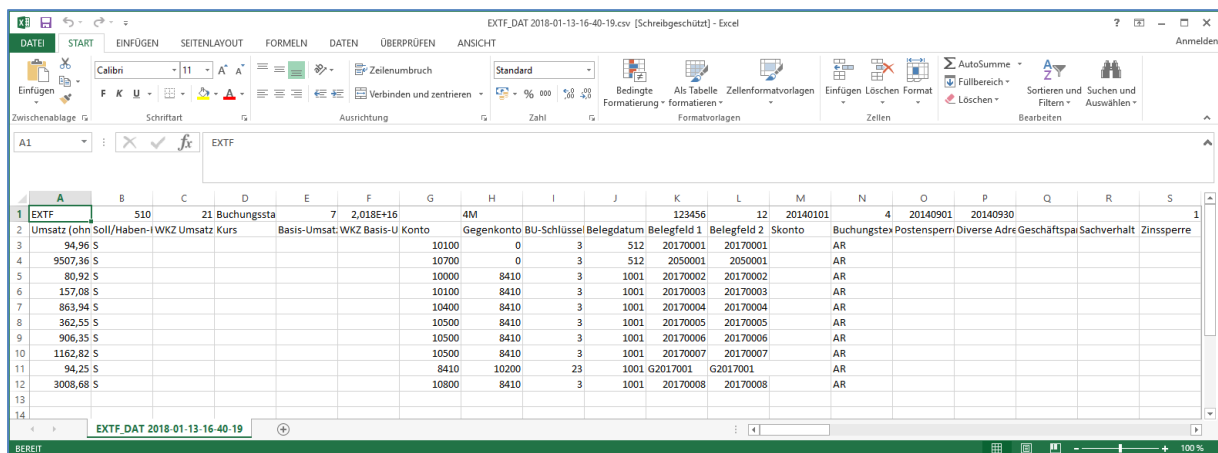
EXTF_DAT 2018-01-13-16-40-19.csv [Schreibgeschützt] - Excel

? – □ ×

DATEI START EINFÜGEN SEITENLAYOUT FORMELN DATEN ÜBERPRÜFEN ANSICHT Anmelden

Einfügen Calibri 11 A A Zeilenumbruch Standard Bedingte Formatierung Als Tabelle formatieren Zellenformatvorlagen Einfügen Löschen Format AutoSumme Füllbereich Löschen Sortieren und Filtern Suchen und Auswählen

F K U Verbinden und zentrieren % 000

Zwischenablage Schriftart Ausrichtung Zahl Formatvorlagen Zellen Bearbeiten

A1 fx EXTF

| | A | B | C | D | E | F | G | H | I | J | K | L | M | N | O | P | Q | R | S |
|---|---|---|---|---|---|---|---|---|---|---|---|---|---|---|---|---|---|---|---|
| 1 | EXTF | 510 | 21 | Buchungssta | 7 | 2,018E+16 | | 4M | | | 123456 | 12 | 20140101 | 4 | 20140901 | 20140930 | | | 1 |
| 2 | Umsatz (ohn | Soll/Haben-I | WKZ Umsatz | Kurs | Basis-Umsat | WKZ Basis-U | Konto | Gegenkonto | BU-Schlüssel | Belegdatum | Belegfeld 1 | Belegfeld 2 | Skonto | Buchungstex | Postensperr | Diverse Adre | Geschäftspa | Sachverhalt | Zinssperre |
| 3 | 94,96 | S | | | | | 10100 | 0 | 3 | 512 | 20170001 | 20170001 | | AR | | | | | |
| 4 | 9507,36 | S | | | | | 10700 | 0 | 3 | 512 | 2050001 | 2050001 | | AR | | | | | |
| 5 | 80,92 | S | | | | | 10000 | 8410 | 3 | 1001 | 20170002 | 20170002 | | AR | | | | | |
| 6 | 157,08 | S | | | | | 10100 | 8410 | 3 | 1001 | 20170003 | 20170003 | | AR | | | | | |
| 7 | 863,94 | S | | | | | 10400 | 8410 | 3 | 1001 | 20170004 | 20170004 | | AR | | | | | |
| 8 | 362,55 | S | | | | | 10500 | 8410 | 3 | 1001 | 20170005 | 20170005 | | AR | | | | | |
| 9 | 906,35 | S | | | | | 10500 | 8410 | 3 | 1001 | 20170006 | 20170006 | | AR | | | | | |
| 10 | 1162,82 | S | | | | | 10500 | 8410 | 3 | 1001 | 20170007 | 20170007 | | AR | | | | | |
| 11 | 94,25 | S | | | | | 8410 | 10200 | 23 | 1001 | G2017001 | G2017001 | | AR | | | | | |
| 12 | 3008,68 | S | | | | | 10800 | 8410 | 3 | 1001 | 20170008 | 20170008 | | AR | | | | | |
| 13 | | | | | | | | | | | | | | | | | | | |
| 14 | | | | | | | | | | | | | | | | | | | |

EXTF_DAT 2018-01-13-16-40-19

BEREIT 100 %